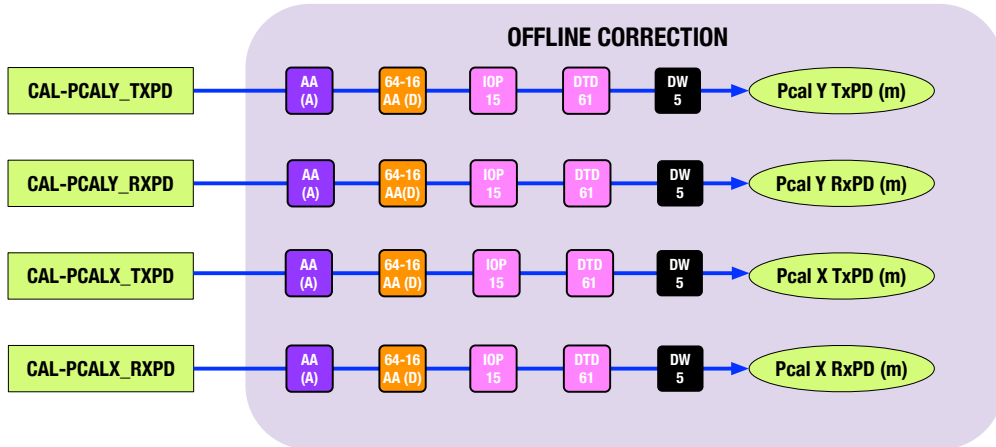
OFFLINE CORRECTION

CAL-PCALY_TXPD
AA (A)
64-16 AA (D)
IOP 15
DTD 61
DW 5
Pcal Y TxPD (m)

CAL-PCALY_RXPD
AA (A)
64-16 AA(D)
IOP 15
DTD 61
DW 5
Pcal Y RxPD (m)

CAL-PCALX_TXPD
AA (A)
64-16 AA (D)
IOP 15
DTD 61
DW 5
Pcal X TxPD (m)

CAL-PCALX_RXPD
AA (A)
64-16 AA (D)
IOP 15
DTD 61
DW 5
Pcal X RxPD (m)